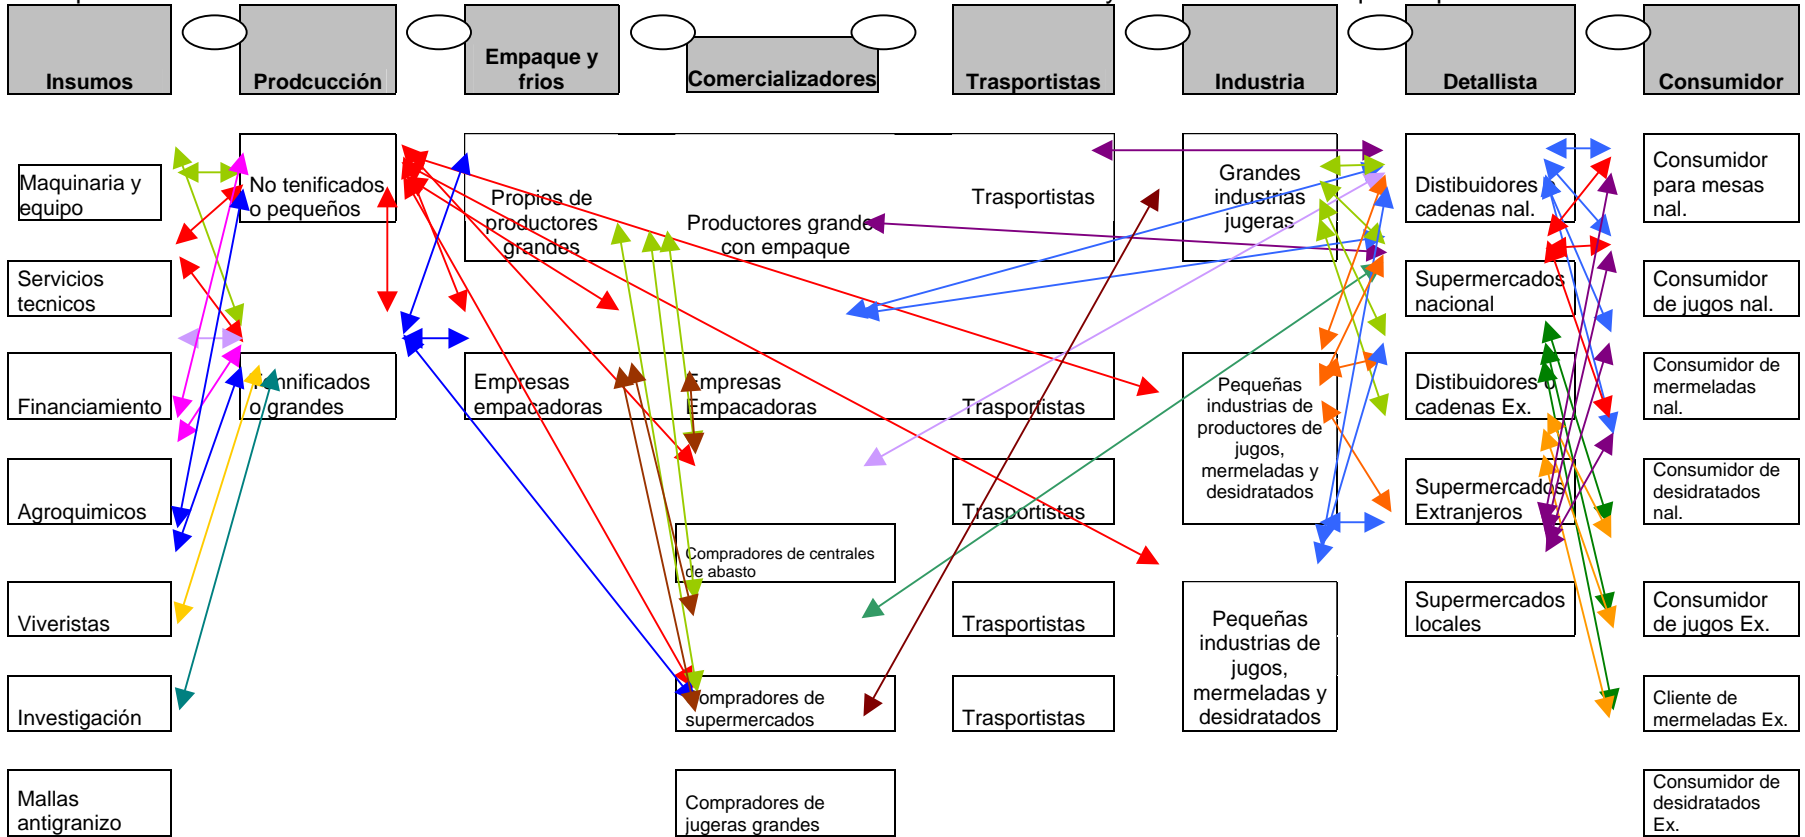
Insumos

Prodcucción

Empaque y frios

Comercializadores

Trasportistas

Industria

Detallista

Consumidor

Maquinaria y equipo

Servicios tecnicos

Financiamiento

Agroquimicos

Viveristas

Investigación

Mallas antigranizo

No tenificados o pequeños

Tecnificados o grandes

Propios de productores grandes

Productores grandes con empaque

Trasportistas

Empresas empacadoras

Empresas Empacadoras

Trasportistas

Compradores de centrales de abasto

Compradores de supermercados

Compradores de jugeras grandes

Trasportistas

Trasportistas

Trasportistas

Grandes industrias jugeras

Pequeñas industrias de productores de jugos, mermeladas y desidratados

Pequeñas industrias de jugos, mermeladas y desidratados

Distibuidores cadenas nal.

Supermercados nacional

Distibuidores o cadenas Ex.

Supermercados Extranjeros

Supermercados locales

Consumidor para mesas nal.

Consumidor de jugos nal.

Consumidor de mermeladas nal.

Consumidor de desidratados nal.

Consumidor de jugos Ex.

Cliente de mermeladas Ex.

Consumidor de desidratados Ex.